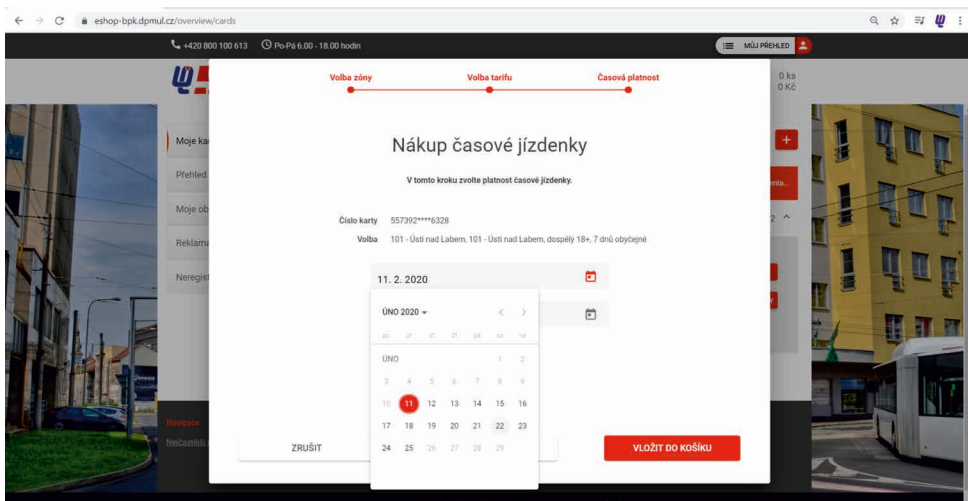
eshop-bpk.dpmul.cz/overview/cards

+420 800 100 613 Po-Pá 6.00 - 18.00 hodin

MŮJ PŘEHLED

0 ks
0 Kč

Moje ka
Přehled
Moje ob
Reklama
Neregist

Navigace
Nejčastější

Volba zóny
Volba tarifu
Časová platnost

Nákup časové jízdenky

V tomto kroku zvolte platnost časové jízdenky.

Číslo karty 557392****6328
Volba 101 - Ústí nad Labem, 101 - Ústí nad Labem, dospělý 18+, 7 dnů obyčejné

11. 2. 2020

ÚNO 2020

| po | út | st | čt | pá | so | ne |
|---|---|---|---|---|---|---|
| ÚNO | | | | | 1 | 2 |
| 3 | 4 | 5 | 6 | 7 | 8 | 9 |
| 10 | 11 | 12 | 13 | 14 | 15 | 16 |
| 17 | 18 | 19 | 20 | 21 | 22 | 23 |
| 24 | 25 | 26 | 27 | 28 | 29 | |

ZRUŠIT

VLOŽIT DO KOŠÍKU